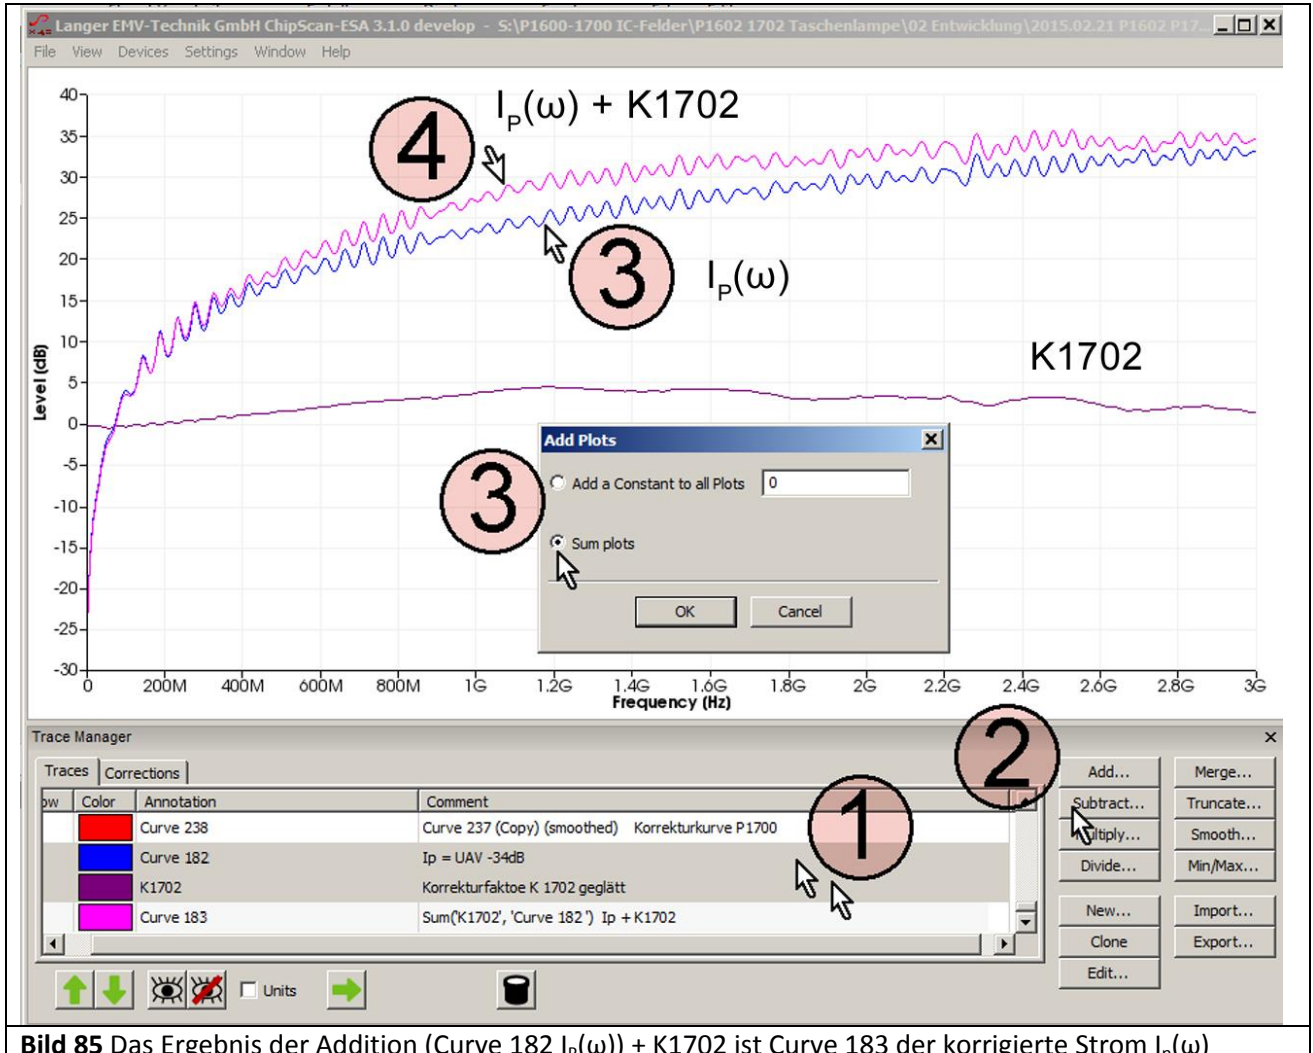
Langer EMV-Technik GmbH ChipScan-ESA 3.1.0 develop - S:\P1600-1700 IC-Felder\P1602 1702 Taschenlampe\02 Entwicklung\2015.02.21 P1602 P17...

File View Devices Settings Window Help

$I_P(\omega)$ + K1702

4

3

$I_P(\omega)$

K1702

40
35
30
25
20
15
10
5
0
-5
-10
-15
-20
-25
-30

Level (dB)

0 200M 400M 600M 800M 1G 1.2G 1.4G 1.6G 1.8G 2G 2.2G 2.4G 2.6G 2.8G 3G
Frequency (Hz)

Add Plots

3

Add a Constant to all Plots 0

Sum plots

OK Cancel

Trace Manager

Traces Corrections

| ow | Color | Annotation | Comment |
|---|---|---|---|
| | | Curve 238 | Curve 237 (Copy) (smoothed) Korrekturkurve P1700 |
| | | Curve 182 | Ip = UAV -34dB |
| | | K1702 | Korrekturfaktoe K 1702 geglätt |
| | | Curve 183 | Sum('K1702', 'Curve 182') Ip + K1702 |

1

2

Add... Subtract... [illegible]ltiply... Divide... New... Clone Edit...

Merge... Truncate... Smooth... Min/Max... Import... Export...

Units

**Bild 85** Das Ergebnis der Addition (Curve 182 $I_P(\omega)$) + K1702 ist Curve 183 der korrigierte Strom $I_P(\omega)$